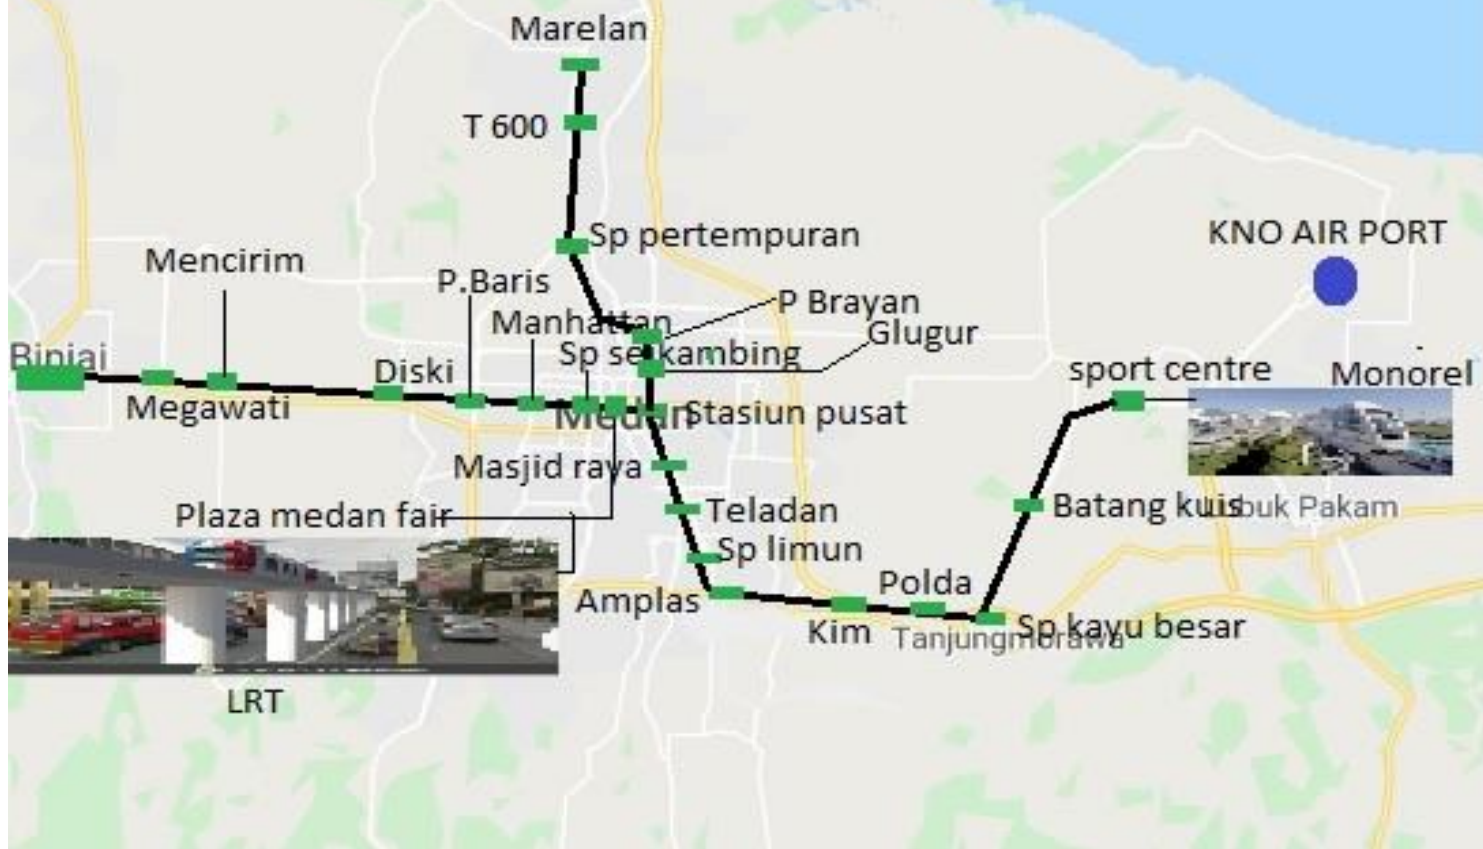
Marelan

T 600

Sp pertempuran

KNO AIR PORT

Mencirim

P.Baris

P Brayan

Manhattan

Glugur

Binjai

Sp sei kambing

sport centre

Monorel

Diski

Megawati

Medan

Stasiun pusat

Masjid raya

Plaza medan fair

Teladan

Batang kuis

Lubuk Pakam

Sp limun

Polda

Amplas

Kim

Tanjungmorawa

Sp kayu besar

LRT